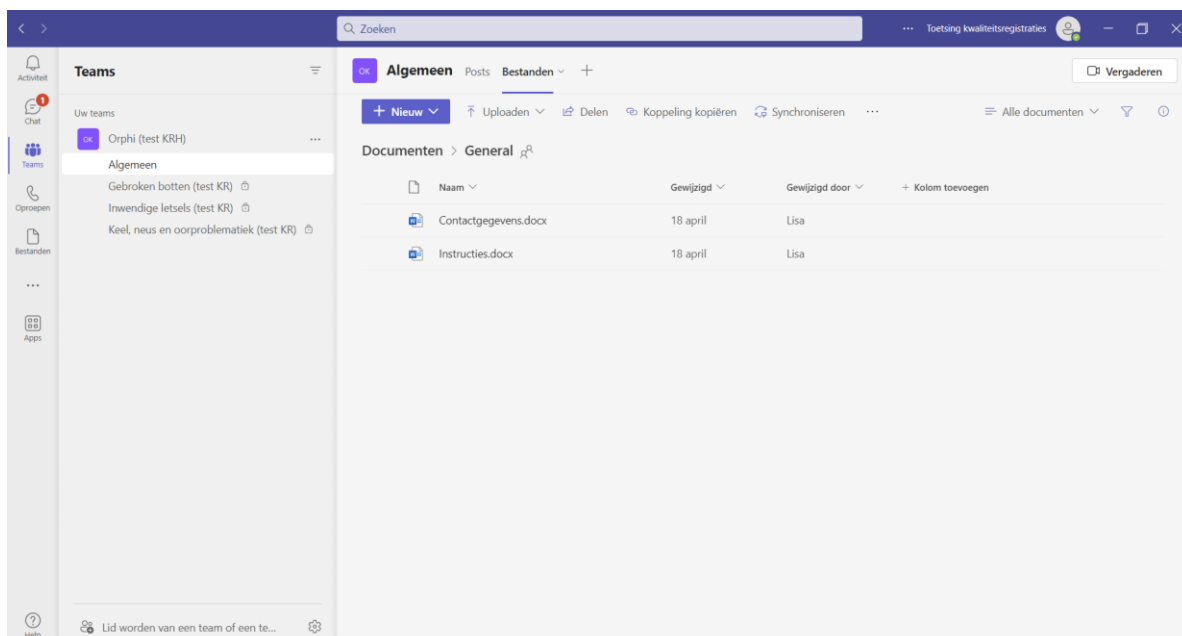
Zoeken

··· Toetsing kwaliteitsregistraties

Activiteit

1
Chat

Teams

Oproepen

Bestanden

···

Apps

Help

Teams

Uw teams

OK Orphi (test KRH) ···

Algemeen

Gebroken botten (test KR)

Inwendige letsels (test KR)

Keel, neus en oorproblematiek (test KR)

Lid worden van een team of een te...

OK Algemeen Posts Bestanden +

Vergaderen

+ Nieuw

Uploaden

Delen

Koppeling kopiëren

Synchroniseren

···

Alle documenten

Documenten > General

| Naam | Gewijzigd | Gewijzigd door | + Kolom toevoegen |
|---|---|---|---|
| Contactgegevens.docx | 18 april | Lisa | |
| Instructies.docx | 18 april | Lisa | |